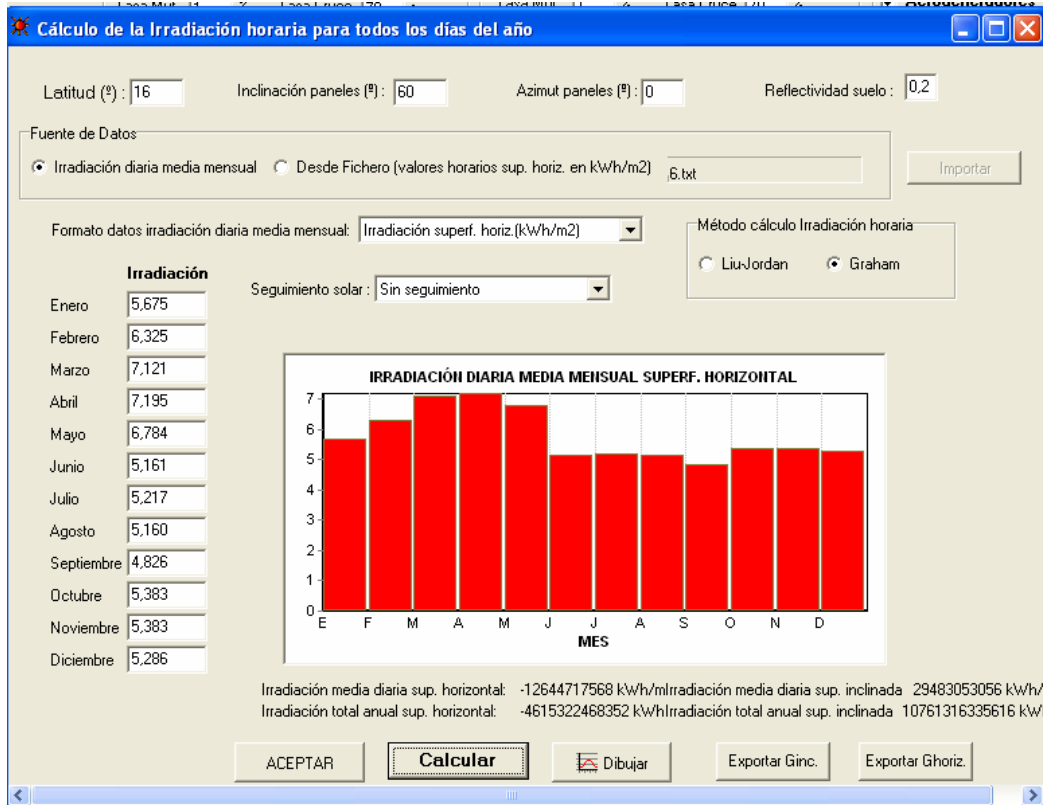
Cálculo de la Irradiación horaria para todos los días del año

Latitud (º) : 16

Inclinación paneles (º) : 60

Azimut paneles (º) : 0

Reflectividad suelo : 0,2

Fuente de Datos

Irradiación diaria media mensual

Desde Fichero (valores horarios sup. horiz. en kWh/m2)

6.txt

Importar

Formato datos irradiación diaria media mensual: Irradiación superf. horiz.(kWh/m2)

Método cálculo Irradiación horaria

Liu-Jordan

Graham

Irradiación

Seguimiento solar : Sin seguimiento

| | |
|---|---|
| Enero | 5,675 |
| Febrero | 6,325 |
| Marzo | 7,121 |
| Abril | 7,195 |
| Mayo | 6,784 |
| Junio | 5,161 |
| Julio | 5,217 |
| Agosto | 5,160 |
| Septiembre | 4,826 |
| Octubre | 5,383 |
| Noviembre | 5,383 |
| Diciembre | 5,286 |

IRRADIACIÓN DIARIA MEDIA MENSUAL SUPERF. HORIZONTAL

7
6
5
4
3
2
1
0

E F M A M J J A S O N D

MES

Irradiación media diaria sup. horizontal: -12644717568 kWh/mIrradiación media diaria sup. inclinada 29483053056 kWh/

Irradiación total anual sup. horizontal: -4615322468352 kWhIrradiación total anual sup. inclinada 10761316335616 kW

ACEPTAR

Calcular

Dibujar

Exportar Ginc.

Exportar Ghoriz.